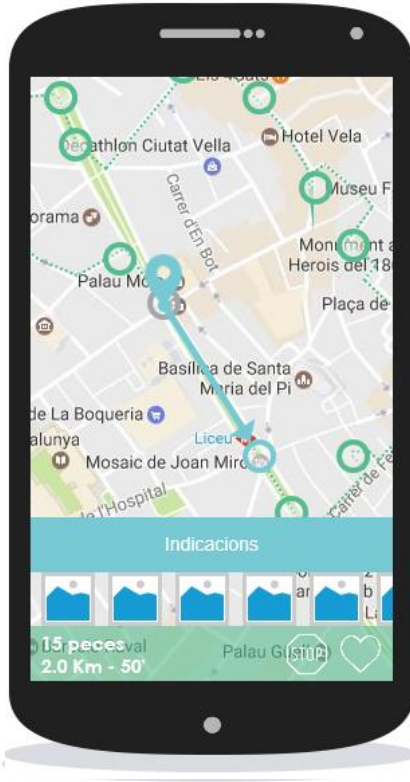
Els 4Gats
Decathlon Ciutat Vella
Hotel Vela
Museu F
Carrer d'En Bot
orama
Monument a Herois del 18
Palau Mo
Plaça de
Basílica de Santa Maria del Pi
de La Boqueria
Liceu
alunya
Mosaic de Joan Miró
l'Hospital
Carrer de Fe
Indicacions
z
b
ar
La
15 peces
2.0 Km - 50'
val
Palau Güell
STOP